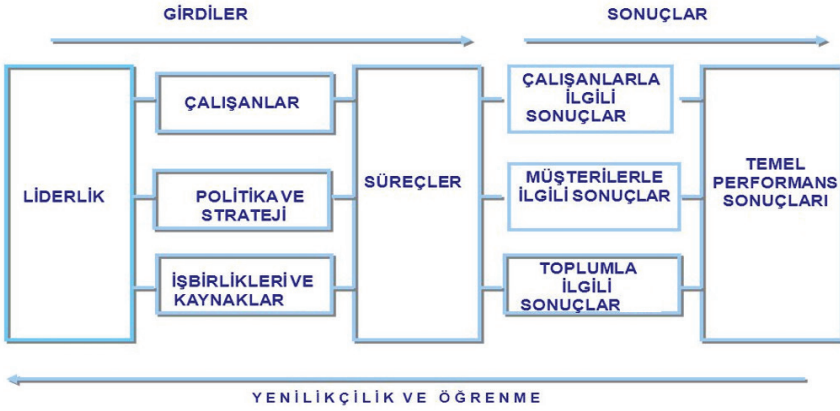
GİRDİLER

SONUÇLAR

LİDERLİK

ÇALIŞANLAR

POLİTİKA VE STRATEJİ

İŞBİRLİKLERİ VE KAYNAKLAR

SÜREÇLER

ÇALIŞANLARLA İLGİLİ SONUÇLAR

MÜŞTERİLERLE İLGİLİ SONUÇLAR

TOPLUMLA İLGİLİ SONUÇLAR

TEMEL PERFORMANS SONUÇLARI

YENİLİKÇİLİK VE ÖĞRENME